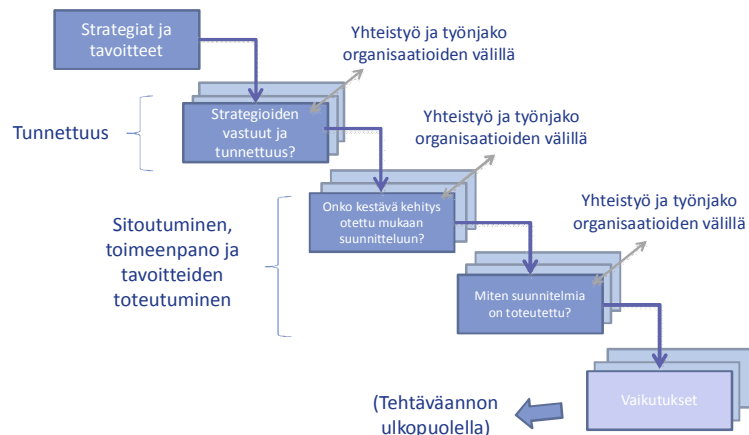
Strategiat ja tavoitteet

Yhteistyö ja työnjako organisaatioiden välillä

Tunnettuus

Strategioiden vastuut ja tunnettuus?

Yhteistyö ja työnjako organisaatioiden välillä

Sitoutuminen, toimeenpano ja tavoitteiden toteutuminen

Onko kestävä kehitys otettu mukaan suunnitteluun?

Yhteistyö ja työnjako organisaatioiden välillä

Miten suunnitelmia on toteutettu?

Vaikutukset

(Tehtäväannon ulkopuolella)